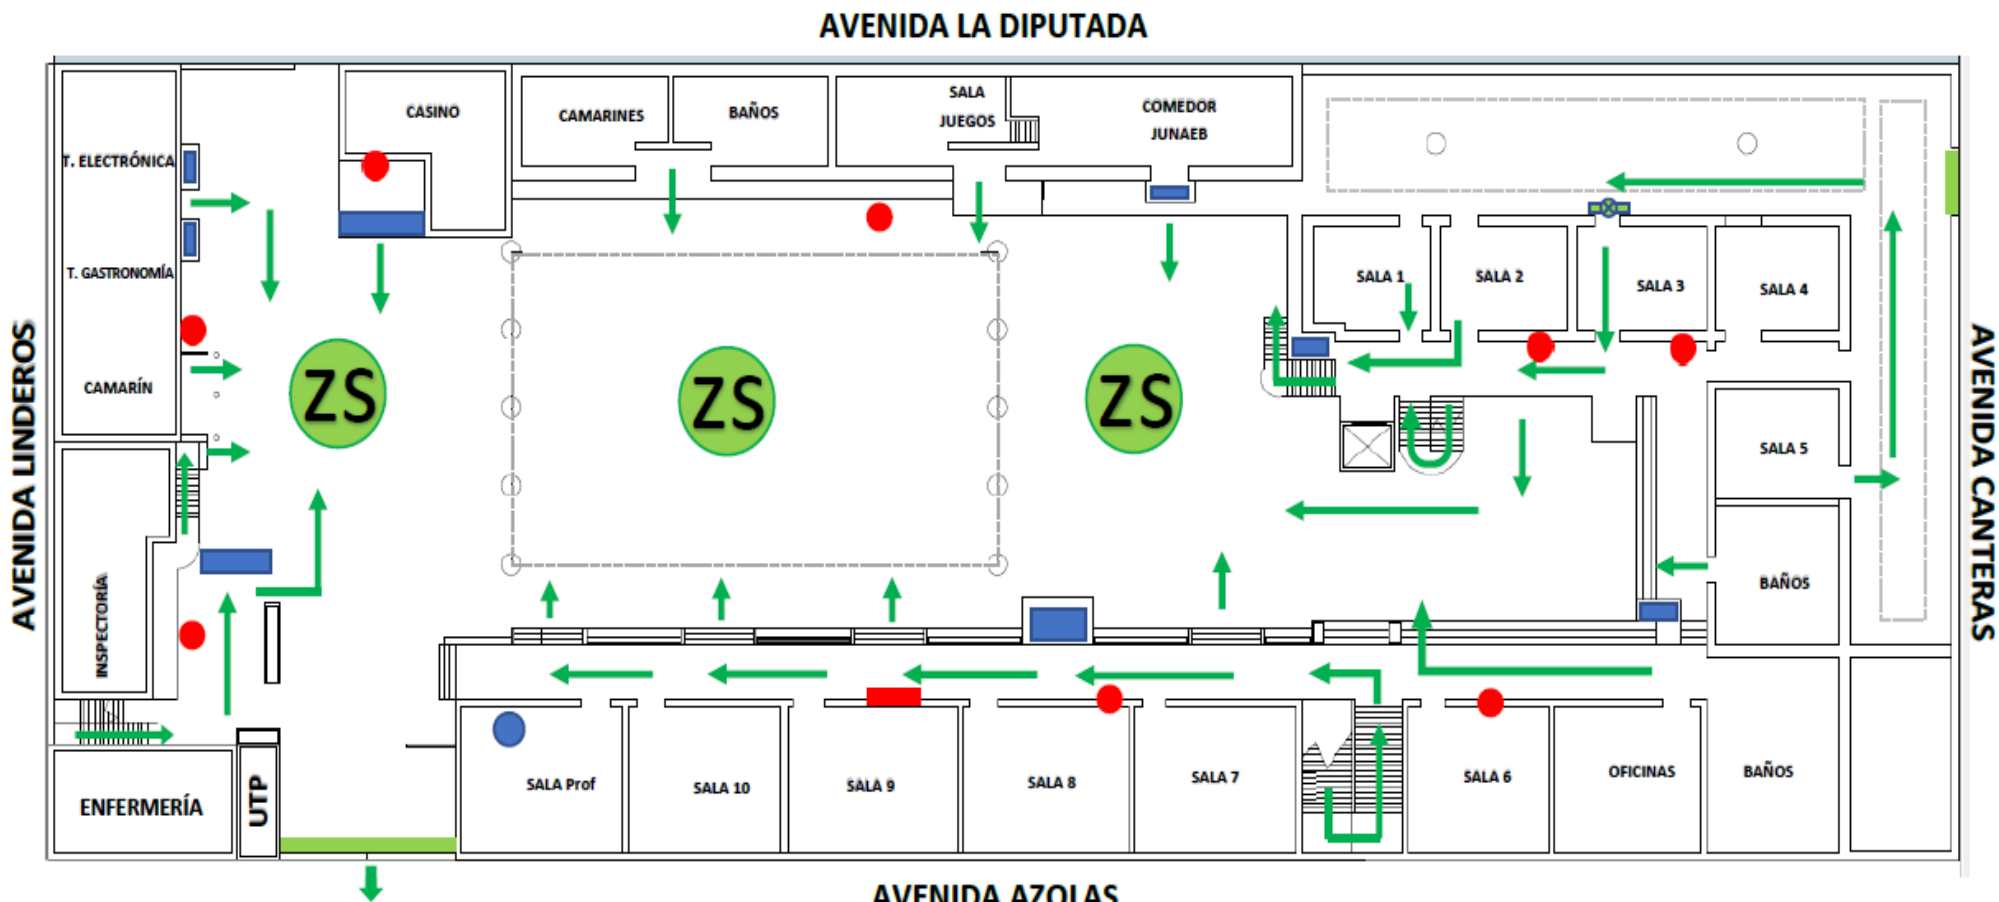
AVENIDA LA DIPUTADA

CASINO

CAMARINES

BAÑOS

SALA JUEGOS

COMEDOR JUNAEB

T. ELECTRÓNICA

T. GASTRONOMÍA

CAMARÍN

INSPECTORÍA

ZS

ZS

ZS

SALA 1

SALA 2

SALA 3

SALA 4

SALA 5

BAÑOS

AVENIDA LINDEROS

AVENIDA CANTERAS

ENFERMERÍA

UTP

SALA Prof

SALA 10

SALA 9

SALA 8

SALA 7

SALA 6

OFICINAS

BAÑOS

AVENIDA AZOLAS